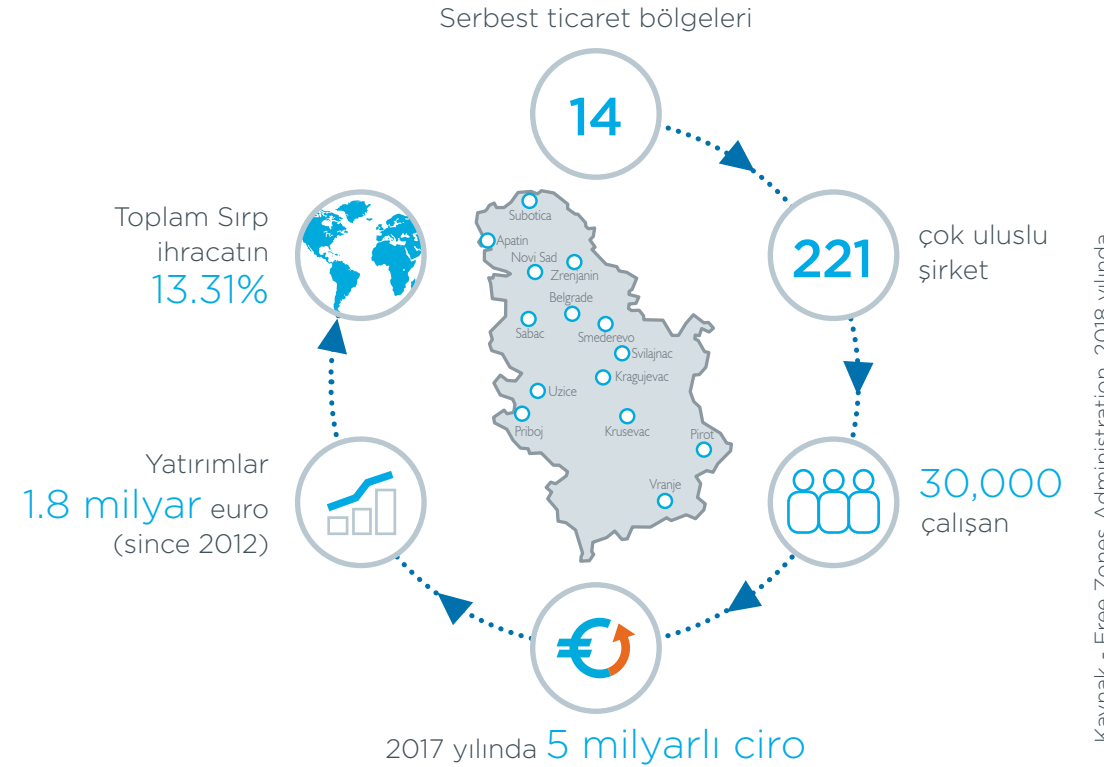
Serbest ticaret bölgeleri

14

221

çok uluslu şirket

30,000

çalışan

2017 yılında 5 milyarlı ciro

Yatırımlar

1.8 milyar euro

(since 2012)

Toplam Sırp ihracatın

13.31%

Subotica
Apatin
Novi Sad
Zrenjanin
Belgrade
Sabac
Smederevo
Svilajnac
Kragujevac
Uzice
Priboj
Krusevac
Pirot
Vranje

Kaynak - Free Zones Administration, 2018 yılında